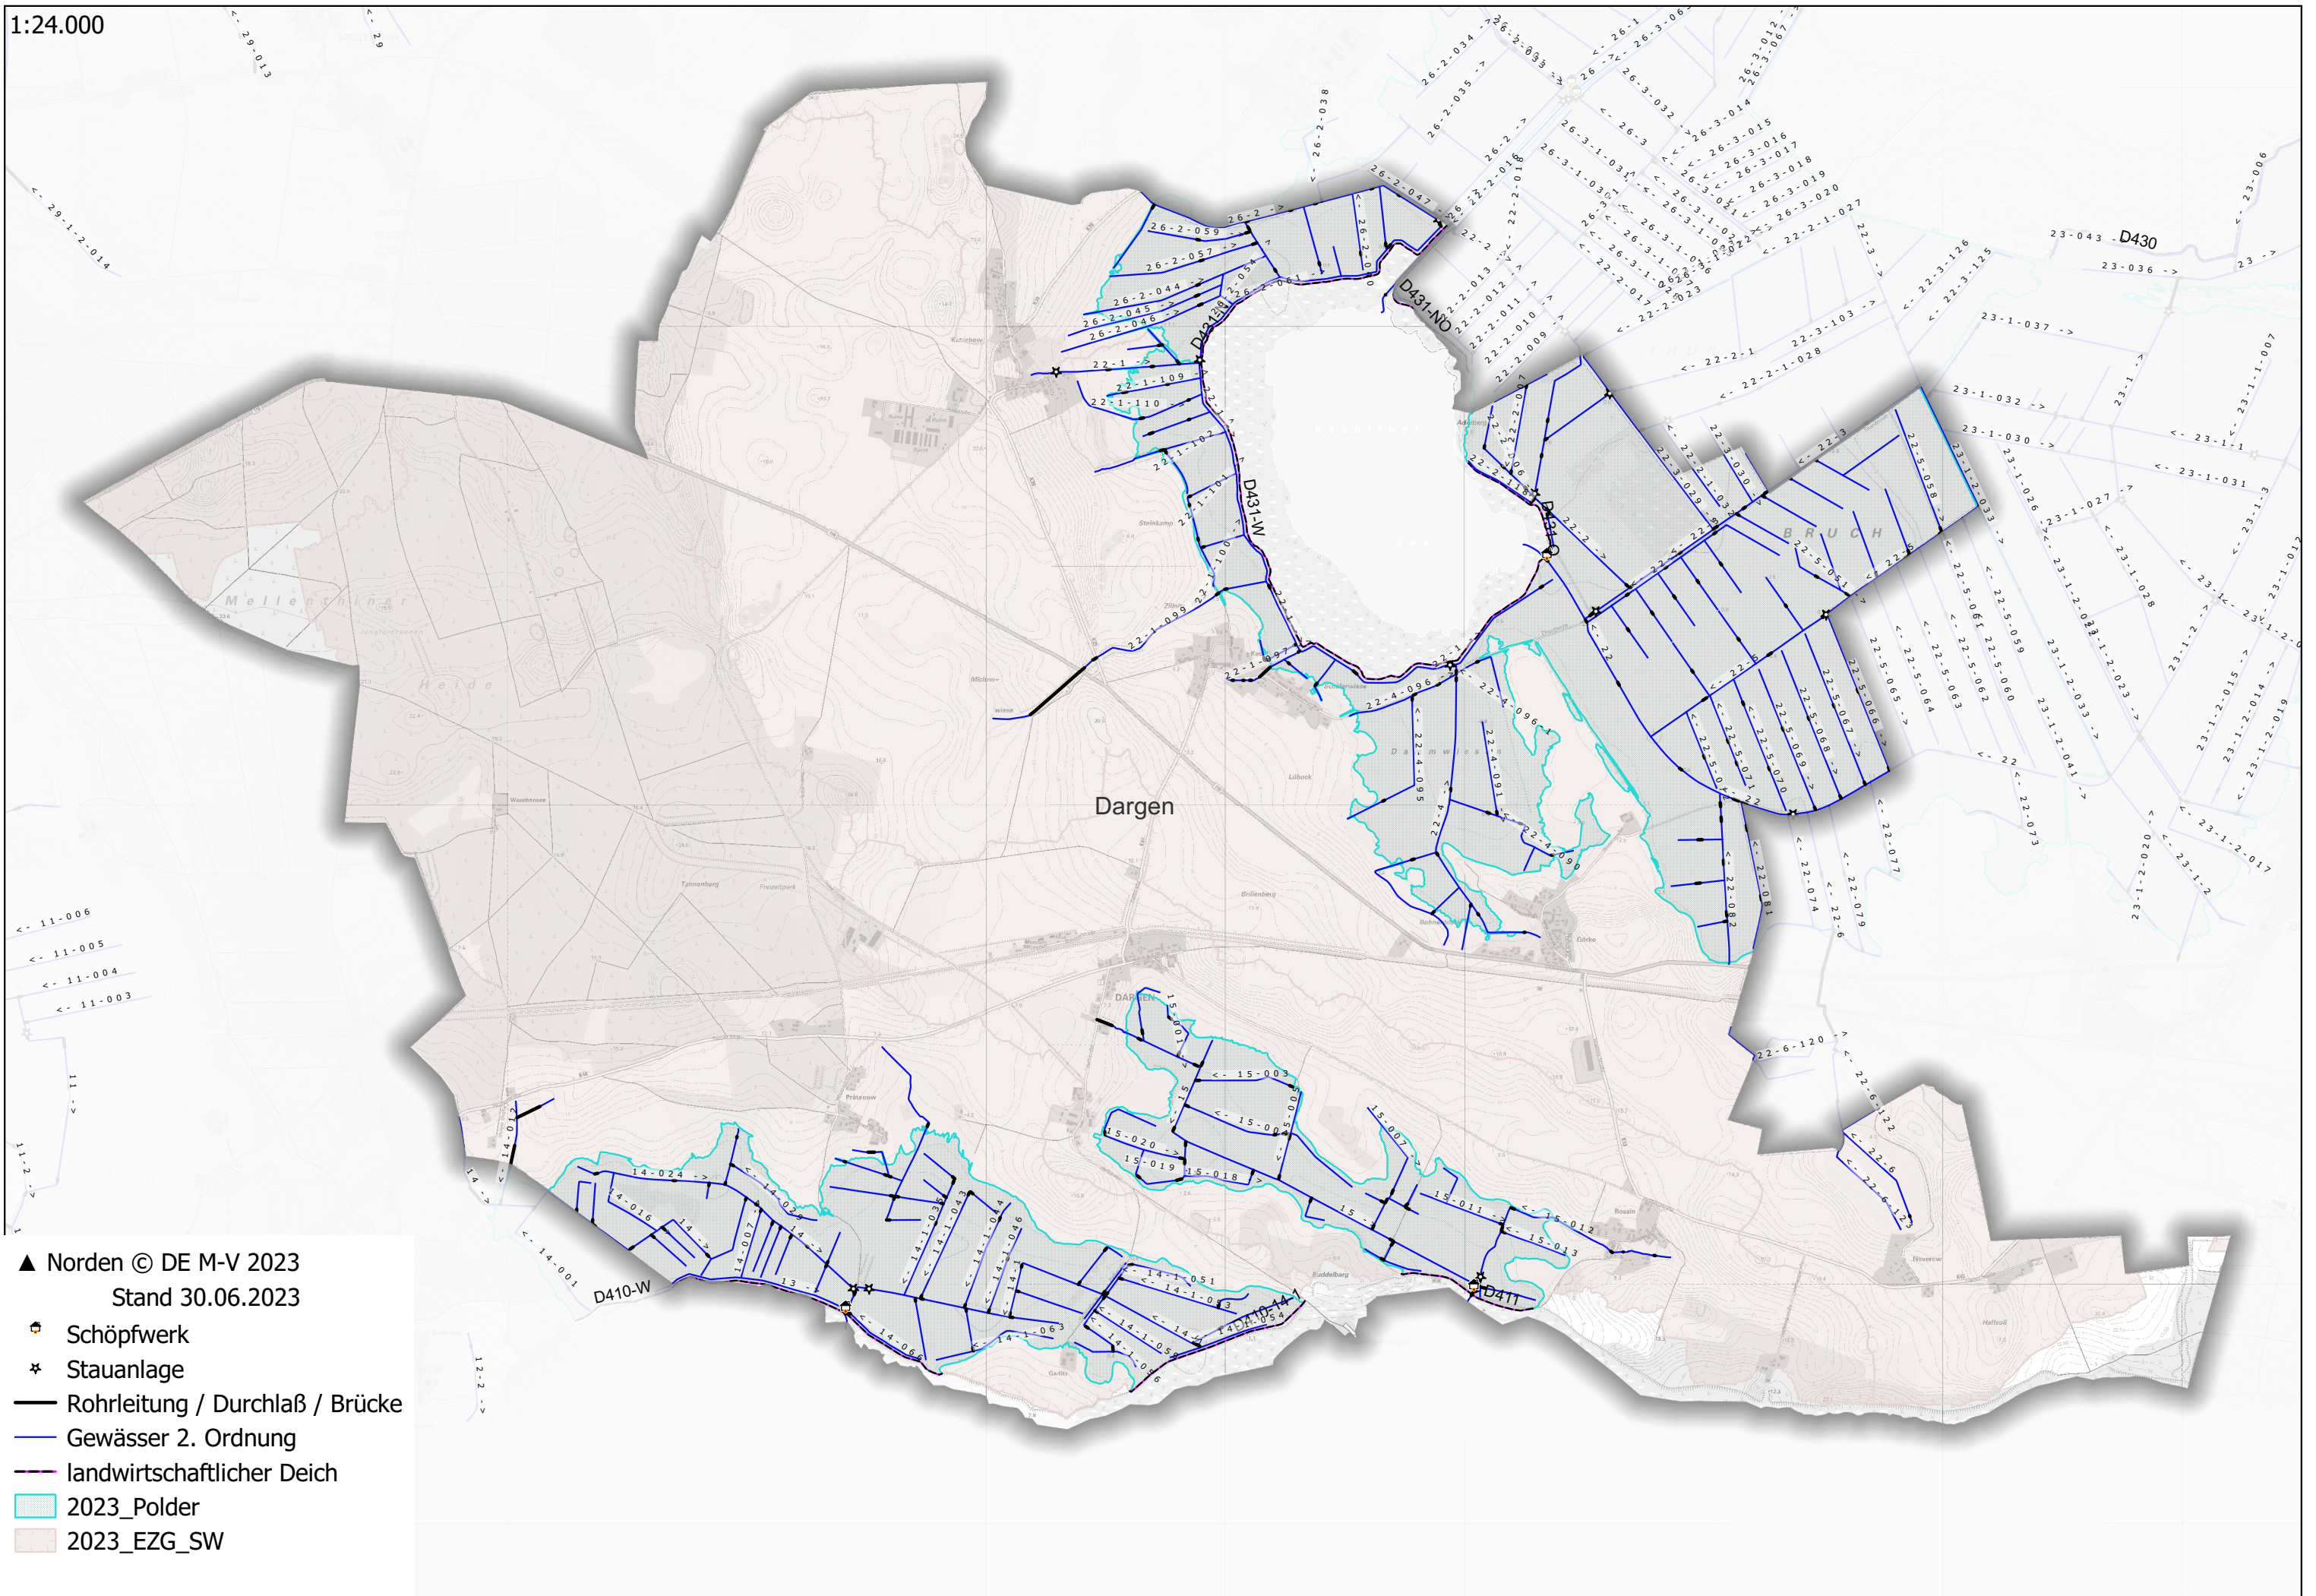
1:24.000

Dargen

D431-W

D431-NO

D430

D410-W

D411

BRUCH

Heide

▲ Norden © DE M-V 2023
Stand 30.06.2023
Schöpfwerk
Stauanlage
Rohrleitung / Durchlaß / Brücke
Gewässer 2. Ordnung
landwirtschaftlicher Deich
2023_Polder
2023_EZG_SW